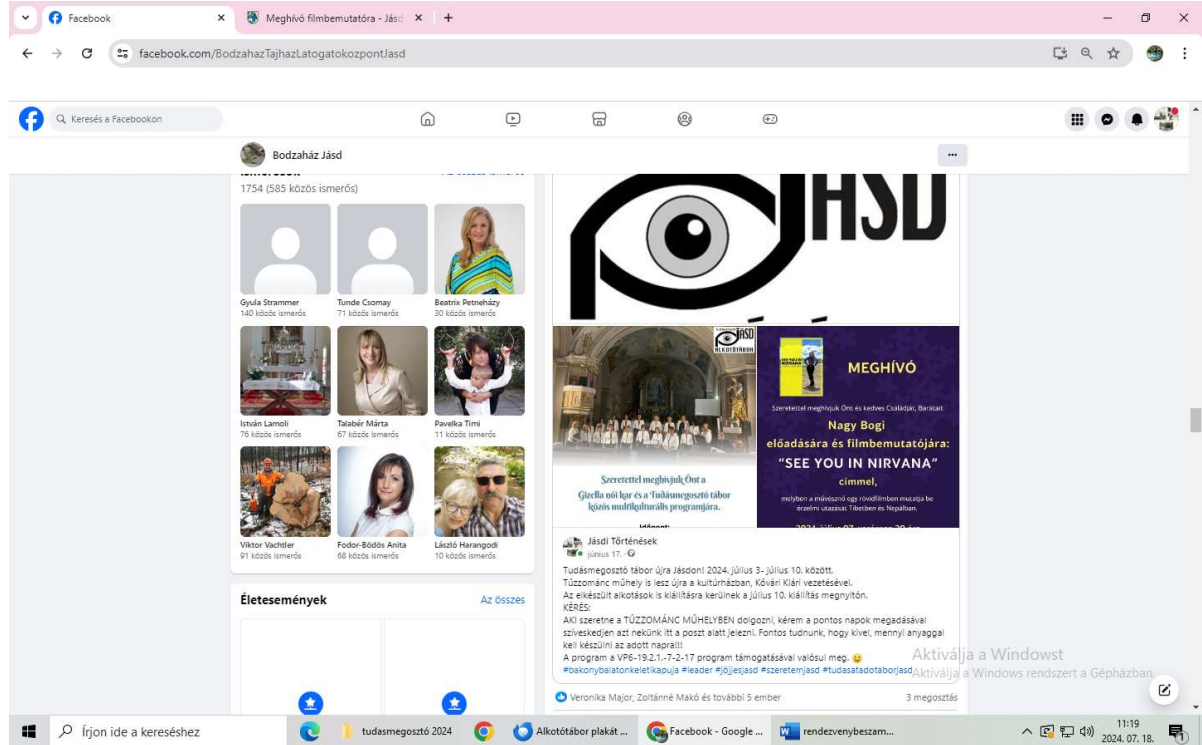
Facebook
Meghívó filmbemutatóra - Jásd
facebook.com/BodzahazTajhazLatogatokozpontJasd
Keresés a Facebookon
Bodzaház Jásd
1754 (585 közös ismerős)
Gyula Strammer
140 közös ismerős
Tunde Csomay
71 közös ismerős
Beatrix Petneházy
30 közös ismerős
István Lamoli
76 közös ismerős
Talabér Márta
67 közös ismerős
Pavelka Timi
11 közös ismerős
Viktor Vachtler
91 közös ismerős
Fodor-Bödös Anita
68 közös ismerős
László Harangodi
10 közös ismerős
Életesemények
Az összes
JÁSD
MEGHÍVÓ
Szeretettel meghívjuk Önt és kedves Családját, Barátait
Nagy Bogi
előadására és filmbemutatójára:
"SEE YOU IN NIRVANA"
címmel,
melyben a műrésznő egy rövidfilmben mutatja be érzelmi utazását Tibetben és Nepálban.
Szeretettel meghívjuk Önt a
Gizella női kar és a Tudásmegosztó tábor közös multikulturális programjára.
Jásdi Történések
június 17.
Tudásmegosztó tábor újra Jásdon! 2024. Július 3- július 10. között.
Tűzzománc műhely is lesz újra a kultúrházban, Kővári Klári vezetésével.
Az elkészült alkotások is kiállításra kerülnek a július 10. kiállítás megnyitón.
KÉRÉS:
AKI szeretne a TÚZZOMÁNC MŰHELYBEN dolgozni, kérem a pontos napok megadásával szíveskedjen azt nekünk itt a poszt alatt jelezni. Fontos tudnunk, hogy kivel, mennyi anyaggal kell készülni az adott napra!!!
A program a VP6-19.2.1.-7-2-17 program támogatásával valósul meg.
#bakonybalatonkeletikapuja #leader #jöjjesjasd #szeretemjasd #tudasatadotaborjasd
Veronika Major, Zoltánné Makó és további 5 ember
3 megosztás
Aktiválja a Windowst
Aktiválja a Windows rendszert a Gépházban.
Írjon ide a kereséshez
tudasmegosztó 2024
Alkotótábor plakát ...
Facebook - Google ...
rendezvenybeszam...
11:19
2024. 07. 18.